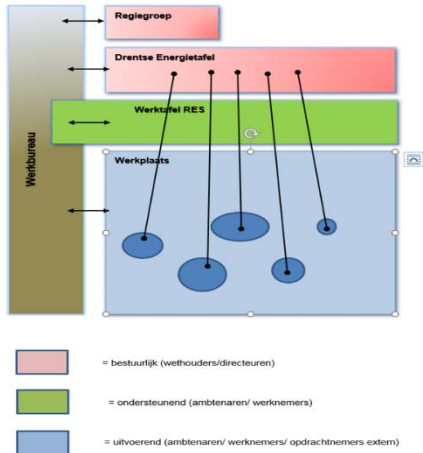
Regiegroep

Drentse Energietafel

Werktafel RES

Werkbureau

Werkplaats

= bestuurlijk (wethouders/directeuren)

= ondersteunend (ambtenaren/ werknemers)

= uitvoerend (ambtenaren/ werknemers/ opdrachtnemers extern)